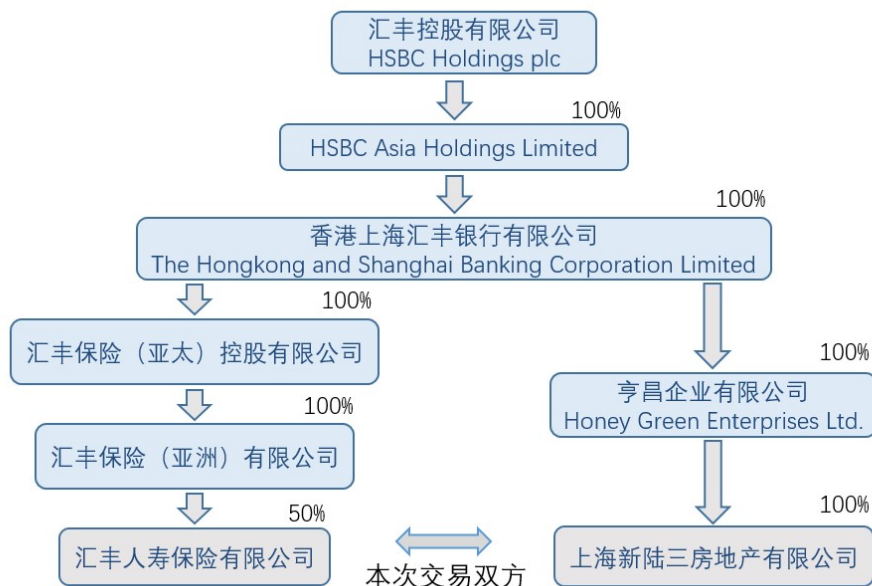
汇丰控股有限公司
HSBC Holdings plc

100%

HSBC Asia Holdings Limited

100%

香港上海汇丰银行有限公司
The Hongkong and Shanghai Banking Corporation Limited

100%

汇丰保险（亚太）控股有限公司

100%

汇丰保险（亚洲）有限公司

50%

汇丰人寿保险有限公司

100%

亨昌企业有限公司
Honey Green Enterprises Ltd.

100%

上海新陆三房地产有限公司

本次交易双方